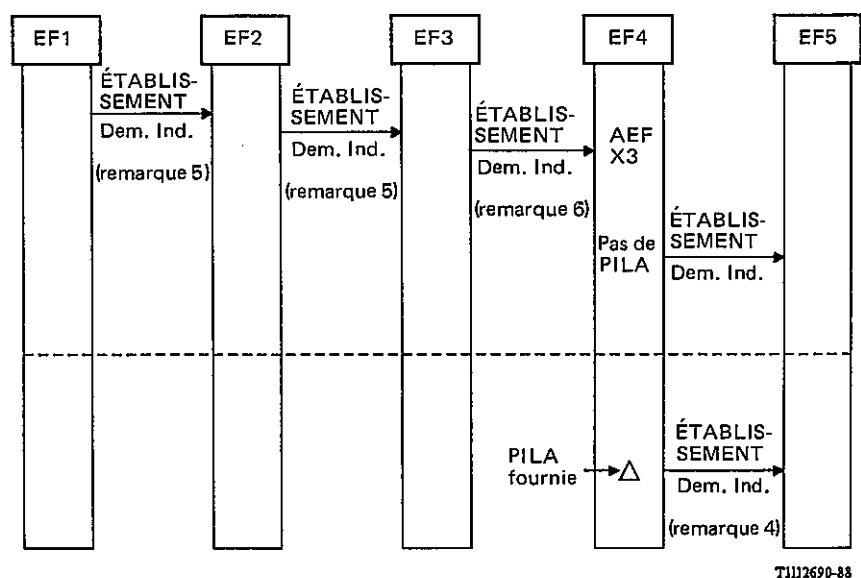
EF1 EF2 EF3 EF4 EF5

ÉTABLISSEMENT
Dem. Ind.
(remarque 5)

ÉTABLISSEMENT
Dem. Ind.
(remarque 5)

ÉTABLISSEMENT
Dem. Ind.
(remarque 6)

AEF
X3

Pas de PILA

ÉTABLISSEMENT
Dem. Ind.

PILA fournie

ÉTABLISSEMENT
Dem. Ind.
(remarque 4)

T1112690-88